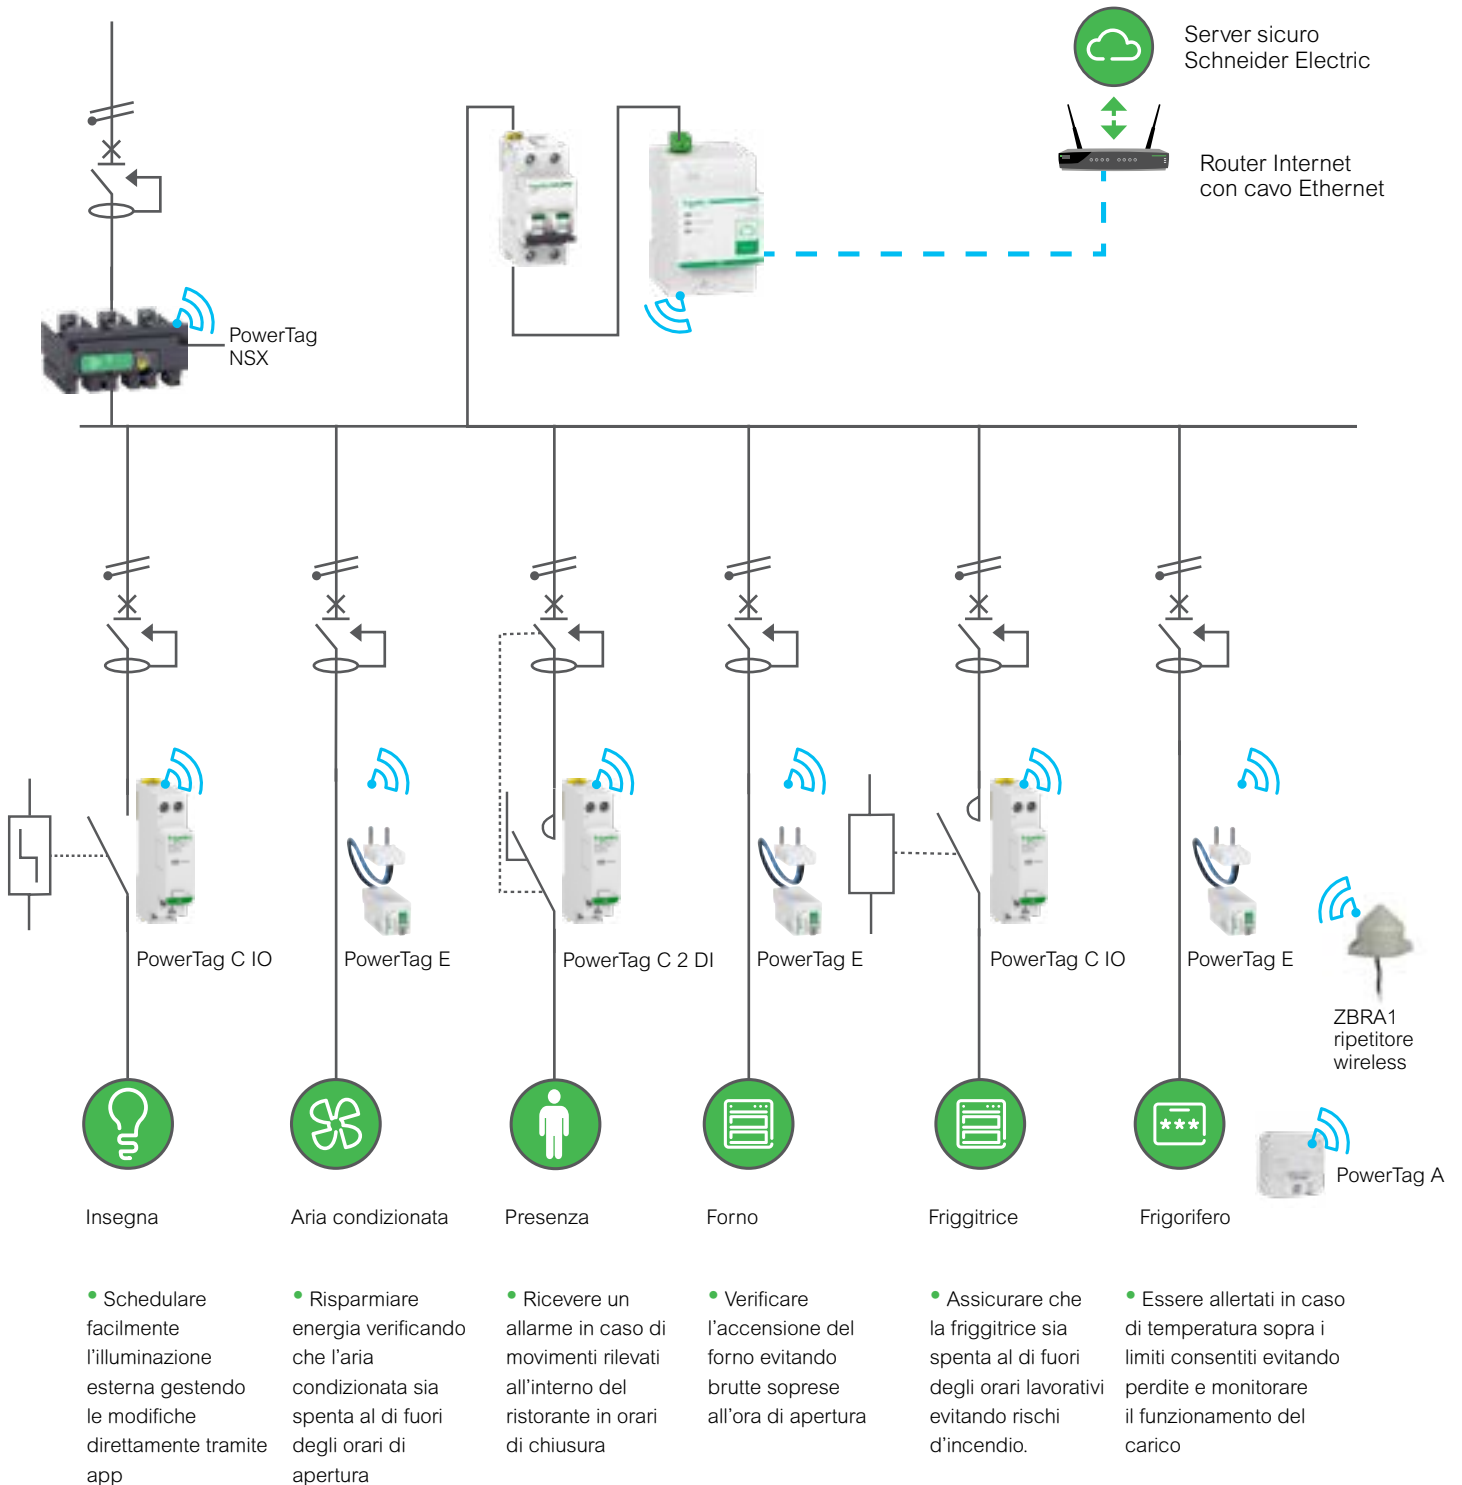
Server sicuro
Schneider Electric

Router Internet
con cavo Ethernet

PowerTag
NSX

PowerTag C IO

PowerTag E

PowerTag C 2 DI

PowerTag E

PowerTag C IO

PowerTag E

ZBRA1
ripetitore
wireless

PowerTag A

Insegna

Aria condizionata

Presenza

Forno

Friggitrice

Frigorifero

• Schedulare facilmente l’illuminazione esterna gestendo le modifiche direttamente tramite app

• Risparmiare energia verificando che l’aria condizionata sia spenta al di fuori degli orari di apertura

• Ricevere un allarme in caso di movimenti rilevati all’interno del ristorante in orari di chiusura

• Verificare l’accensione del forno evitando brutte soprese all’ora di apertura

• Assicurare che la friggitrice sia spenta al di fuori degli orari lavorativi evitando rischi d’incendio.

• Essere allertati in caso di temperatura sopra i limiti consentiti evitando perdite e monitorare il funzionamento del carico